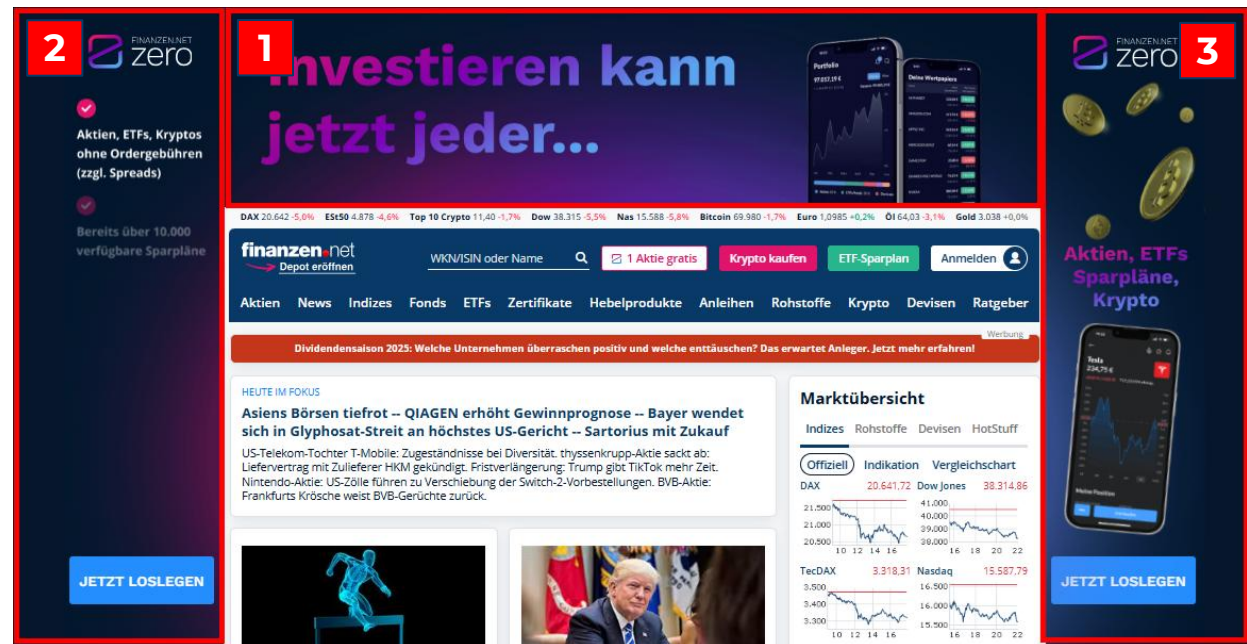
2
FINANZEN.NET zero

Aktien, ETFs, Kryptos ohne Ordergebühren (zzgl. Spreads)

Bereits über 10.000 verfügbare Sparpläne

JETZT LOSLEGEN

1
Investieren kann jetzt jeder...

Portfolio
Deine Wertpapiere

DAX 20.642 -5,0% ESt50 4.878 -4,6% Top 10 Crypto 11,40 -1,7% Dow 38.315 -5,5% Nas 15.588 -5,8% Bitcoin 69.980 -1,7% Euro 1,0985 +0,2% Öl 64,03 -3,1% Gold 3.038 +0,0%

finanzen.net
Depot eröffnen
WKN/ISIN oder Name
1 Aktie gratis
Krypto kaufen
ETF-Sparplan
Anmelden

Aktien News Indizes Fonds ETFs Zertifikate Hebelprodukte Anleihen Rohstoffe Krypto Devisen Ratgeber

Werbung
Dividendensaison 2025: Welche Unternehmen überraschen positiv und welche enttäuschen? Das erwartet Anleger. Jetzt mehr erfahren!

HEUTE IM FOKUS
Asiens Börsen tiefrot -- QIAGEN erhöht Gewinnprognose -- Bayer wendet sich in Glyphosat-Streit an höchstes US-Gericht -- Sartorius mit Zukauf
US-Telekom-Tochter T-Mobile: Zugeständnisse bei Diversität. thyssenkrupp-Aktie sackt ab: Liefervertrag mit Zulieferer HKM gekündigt. Fristverlängerung: Trump gibt TikTok mehr Zeit. Nintendo-Aktie: US-Zölle führen zu Verschiebung der Switch-2-Vorbestellungen. BVB-Aktie: Frankfurts Krösche weist BVB-Gerüchte zurück.

Marktübersicht
Indizes Rohstoffe Devisen HotStuff
Offiziell Indikation Vergleichschart
DAX 20.641,72 Dow Jones 38.314,86
21.500 21.000 20.500
10 12 14 16
41.000 40.000 39.000 38.000
16 18 20 22
TecDAX 3.318,31 Nasdaq 15.587,79
3.500 3.400 3.300
10 12 14 16
16.500 16.000 15.500
16 18 20 22

3
FINANZEN.NET zero
Aktien, ETFs Sparpläne, Krypto
Tesla
JETZT LOSLEGEN